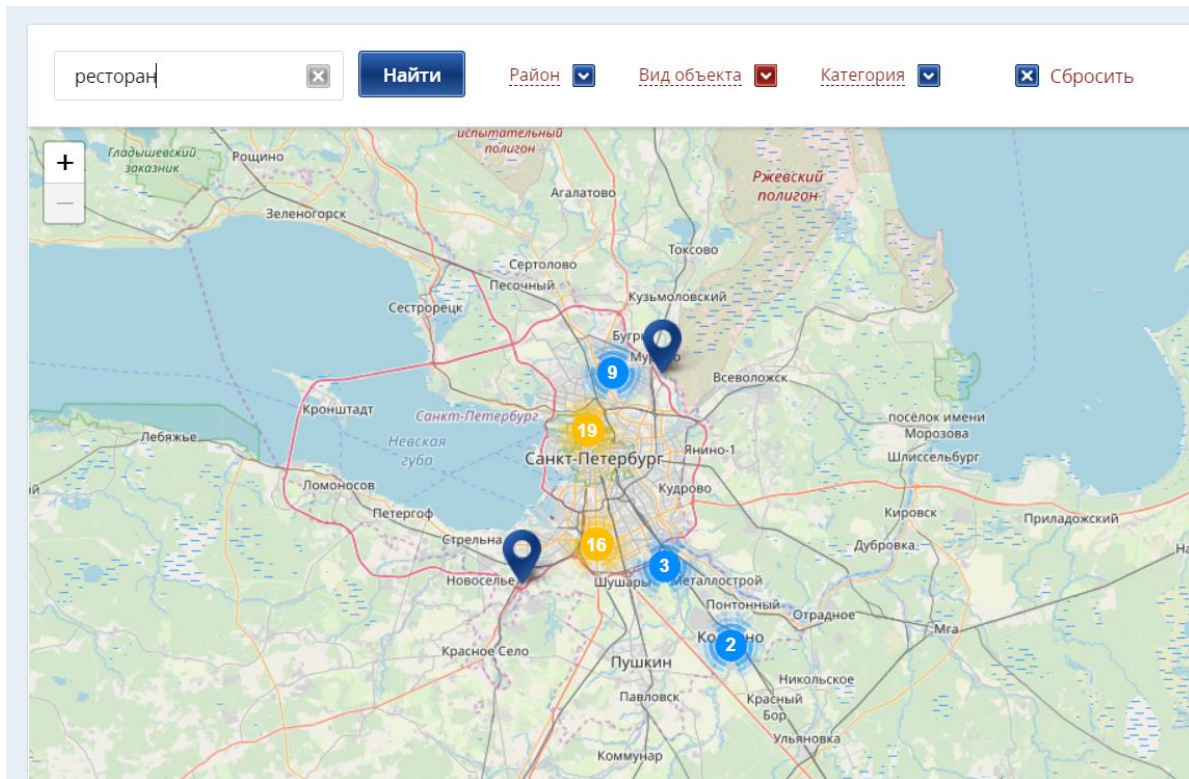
ресторан

Найти

Район

Вид объекта

Категория

Сбросить

+

—

испытательный полигон

Гладышевский заказник

Рощино

Агалатово

Ржевский полигон

Зеленогорск

Токсово

Сертолово

Песочный

Кузьмоловский

Сестрорецк

Бугры

Мурино

9

Всеволожск

Кронштадт

Санкт-Петербург

посёлок имени Морозова

19

Лебяжье

Невская губа

Санкт-Петербург

Янино-1

Шлиссельбург

Ломоносов

Кудрово

Петергоф

Кировск

Приладожский

Стрельна

16

Дубровка

Новоселье

3

Шушары

Металлострой

Понтонный

Отрадное

Мга

Колпино

2

Красное Село

Пушкин

Никольское

Павловск

Красный Бор

Ульяновка

Коммунар